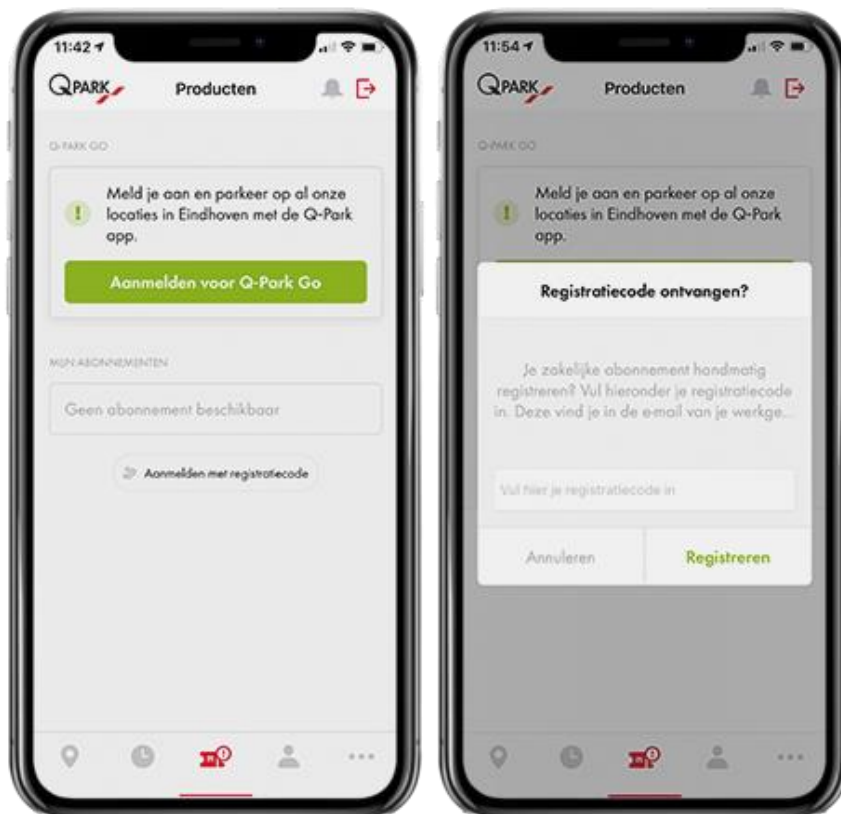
11:42

QPARK

Producten

Q-PARK GO

Meld je aan en parkeer op al onze locaties in Eindhoven met de Q-Park app.

Aanmelden voor Q-Park Go

MIJN ABONNEMENTEN

Geen abonnement beschikbaar

Aanmelden met registratiecode

11:54

QPARK

Producten

Q-PARK GO

Meld je aan en parkeer op al onze locaties in Eindhoven met de Q-Park app.

Registratiecode ontvangen?

Je zakelijke abonnement handmatig registreren? Vul hieronder je registratiecode in. Deze vind je in de e-mail van je werkge...

Vul hier je registratiecode in

Annuleren

Registreren